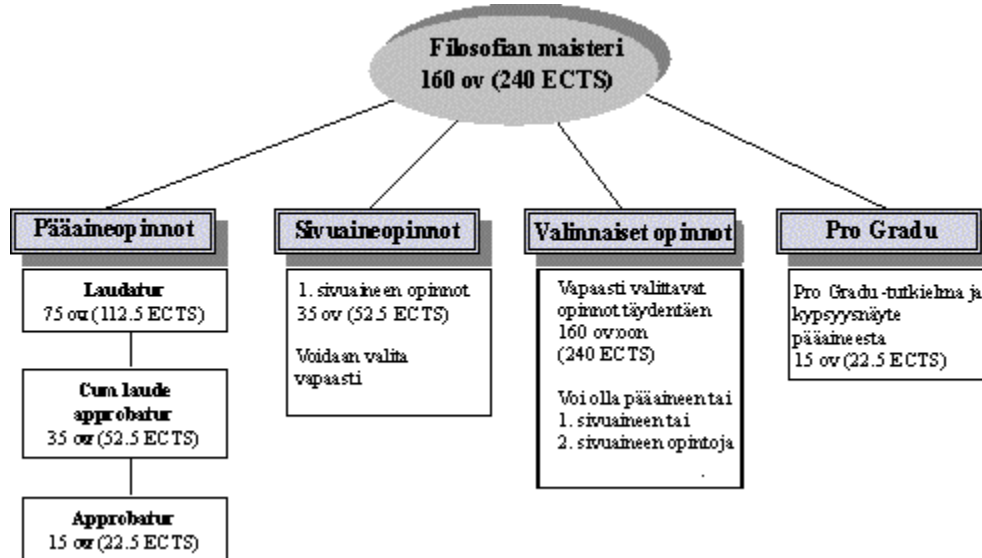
Filosofian maisteri
160 ov (240 ECTS)

Pääaineopinnot

Laudatur
75 ov (112.5 ECTS)

Cum laude approbatur
35 ov (52.5 ECTS)

Approbatur
15 ov (22.5 ECTS)

Sivuaineopinnot

1. sivuaineen opinnot
35 ov (52.5 ECTS)

Voidaan valita vapaasti

Valinnaiset opinnot

Vapaasti valittavat opinnot täydentäen 160 ov:oon
(240 ECTS)

Voi olla pääaineen tai
1. sivuaineen tai
2. sivuaineen opintoja

Pro Gradu

Pro Gradu -tutkielma ja kypsyysnäyte pääaineesta
15 ov (22.5 ECTS)